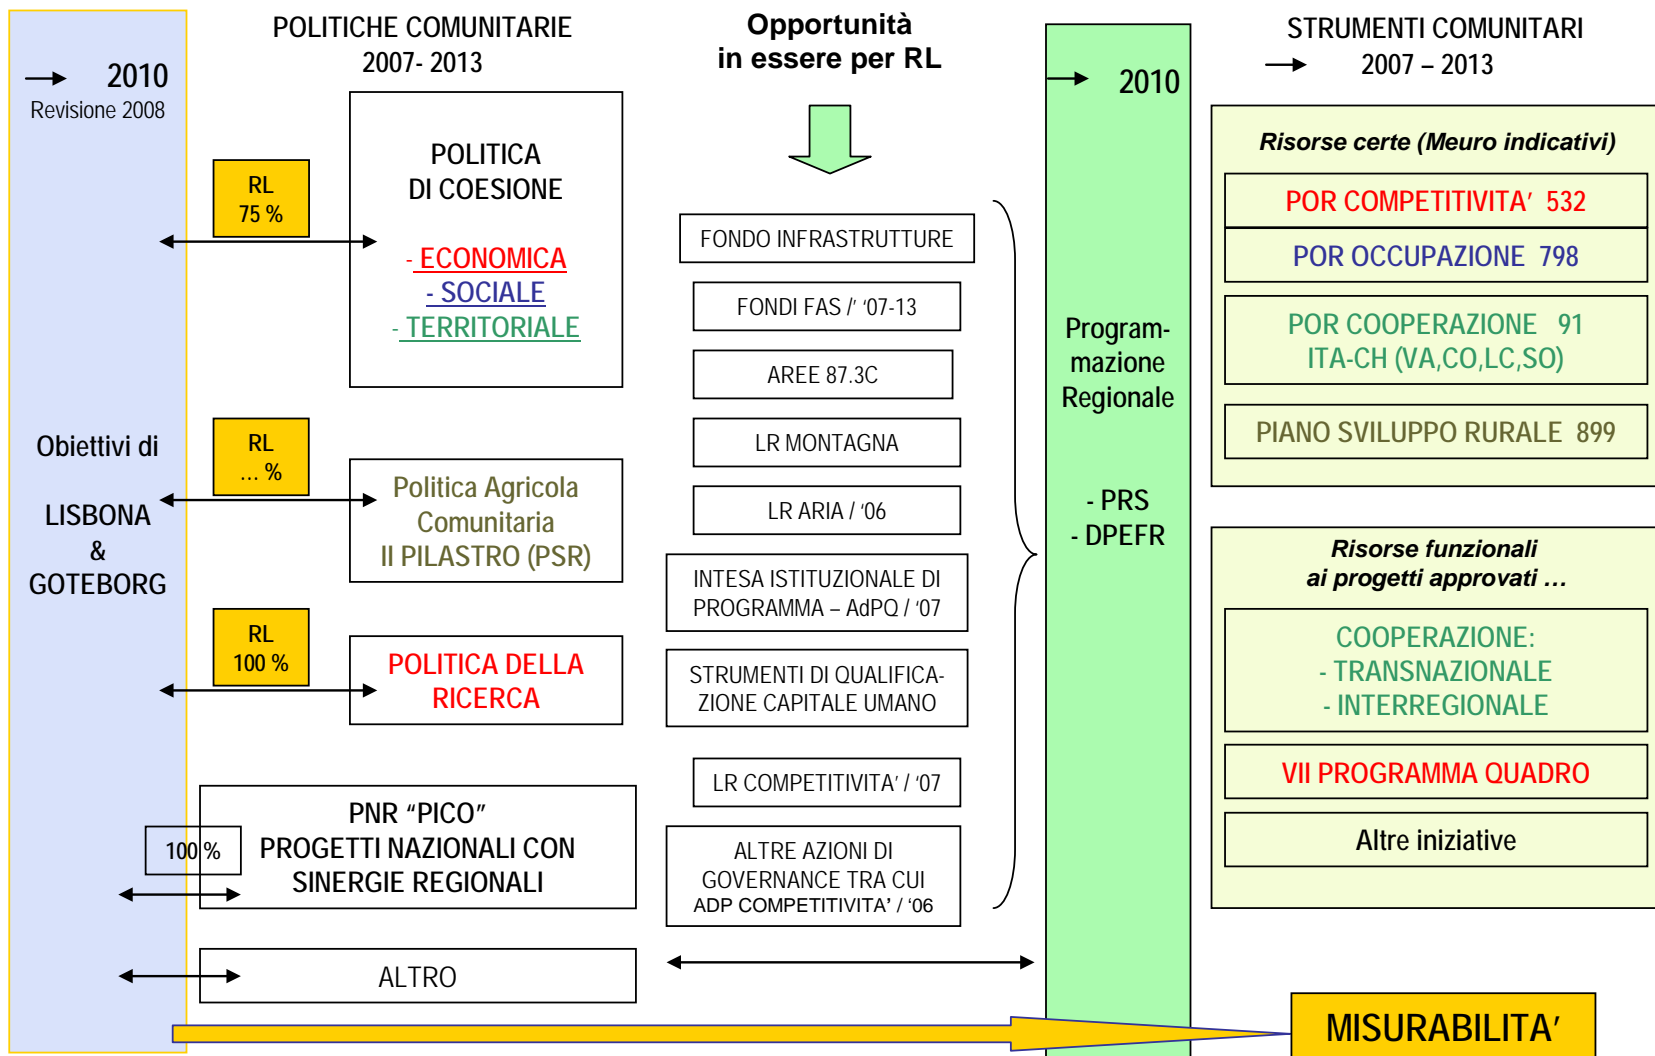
2010
Revisione 2008

Obiettivi di

LISBONA
&
GOTEBORG

POLITICHE COMUNITARIE
2007- 2013

RL
75 %

POLITICA
DI COESIONE

- ECONOMICA
- SOCIALE
- TERRITORIALE

RL
... %

Politica Agricola
Comunitaria
II PILASTRO (PSR)

RL
100 %

POLITICA DELLA
RICERCA

PNR "PICO"
100 %
PROGETTI NAZIONALI CON
SINERGIE REGIONALI

ALTRO

Opportunità
in essere per RL

FONDO INFRASTRUTTURE

FONDI FAS /' '07-13

AREE 87.3C

LR MONTAGNA

LR ARIA / '06

INTESA ISTITUZIONALE DI PROGRAMMA – AdPQ / '07

STRUMENTI DI QUALIFICAZIONE CAPITALE UMANO

LR COMPETITIVITA' / '07

ALTRE AZIONI DI GOVERNANCE TRA CUI
ADP COMPETITIVITA' / '06

2010

Programmazione
Regionale

- PRS
- DPEFR

STRUMENTI COMUNITARI
2007 – 2013

Risorse certe (Meuro indicativi)

POR COMPETITIVITA' 532

POR OCCUPAZIONE 798

POR COOPERAZIONE 91
ITA-CH (VA,CO,LC,SO)

PIANO SVILUPPO RURALE 899

Risorse funzionali
ai progetti approvati ...

COOPERAZIONE:
- TRANSNAZIONALE
- INTERREGIONALE

VII PROGRAMMA QUADRO

Altre iniziative

MISURABILITA'